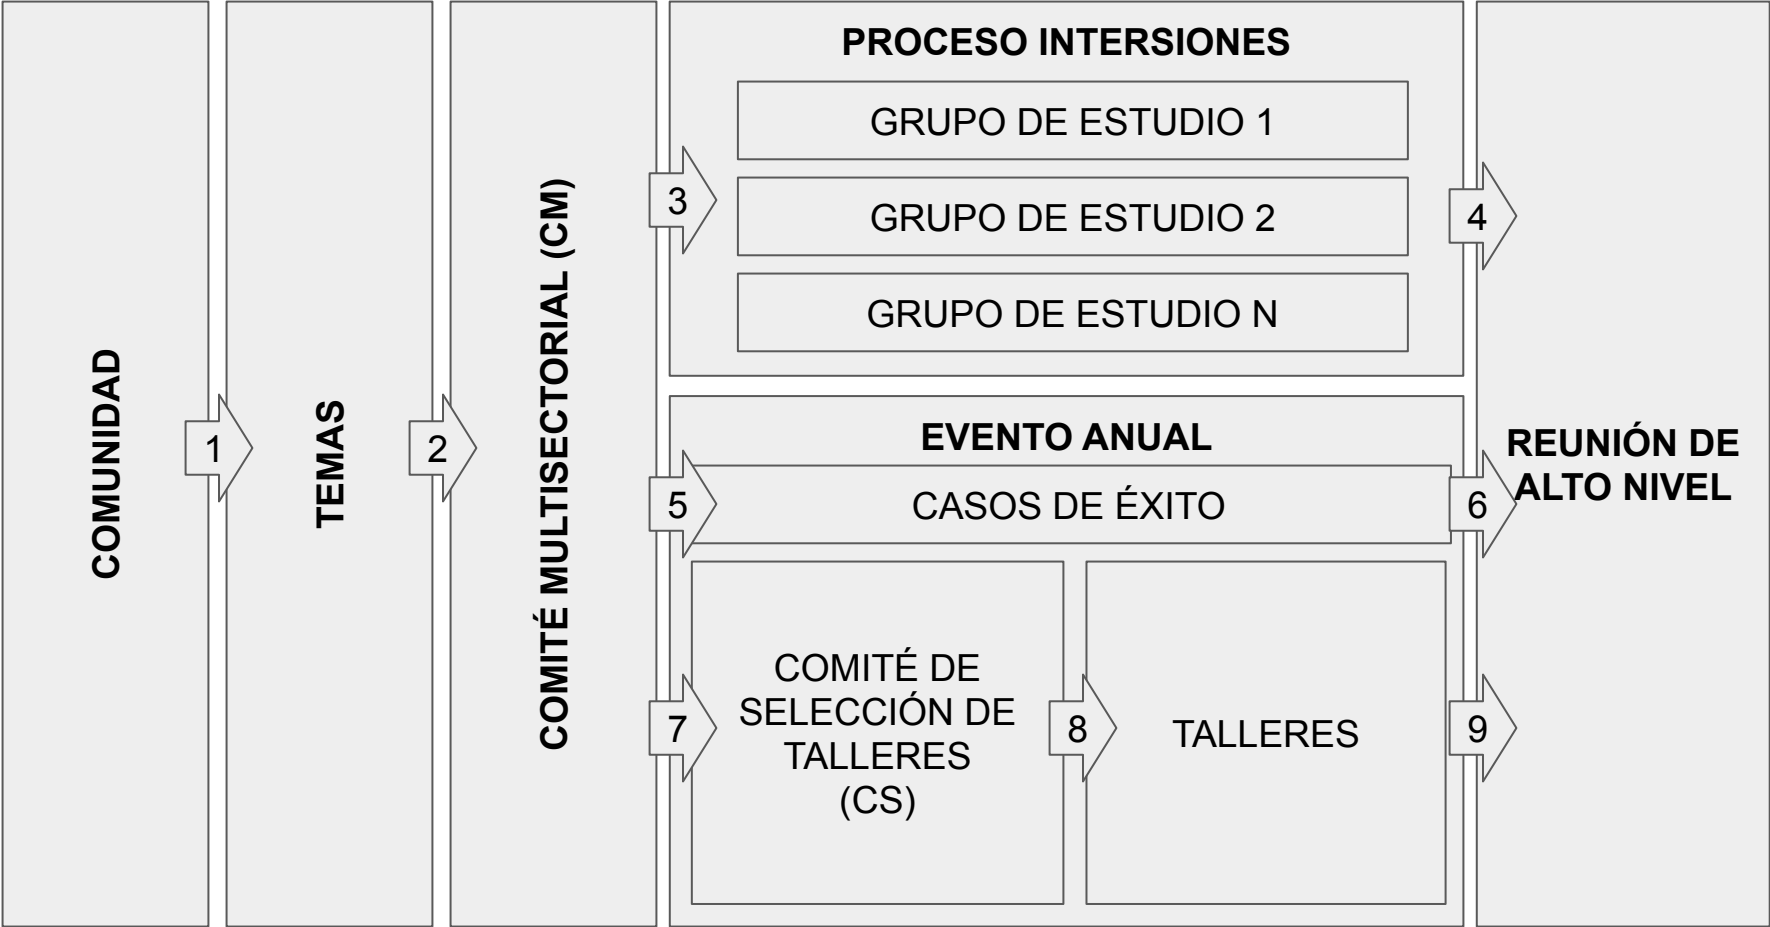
COMUNIDAD

1

TEMAS

2

COMITÉ MULTISECTORIAL (CM)

PROCESO INTERSIONES

3

GRUPO DE ESTUDIO 1

GRUPO DE ESTUDIO 2

GRUPO DE ESTUDIO N

4

EVENTO ANUAL

5

CASOS DE ÉXITO

6

7

COMITÉ DE SELECCIÓN DE TALLERES (CS)

8

TALLERES

9

REUNIÓN DE ALTO NIVEL